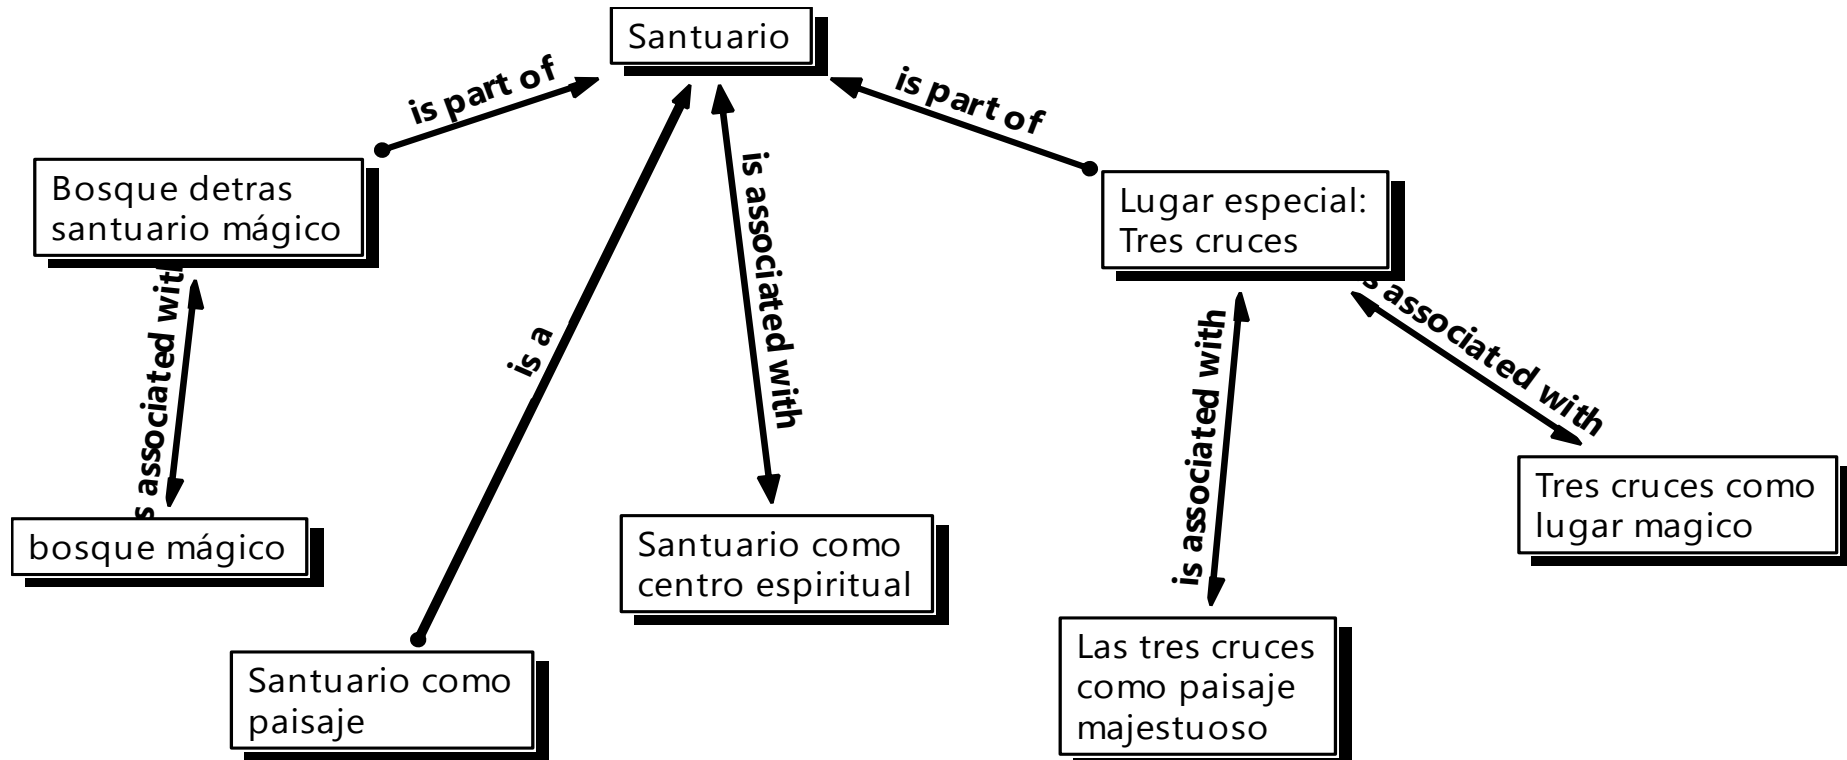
Santuario

is part of

is part of

Bosque detras santuario mágico

is associated with

is a

is associated with

Lugar especial: Tres cruces

is associated with

s associated with

bosque mágico

Santuario como centro espiritual

Tres cruces como lugar magico

Santuario como paisaje

Las tres cruces como paisaje majestuoso